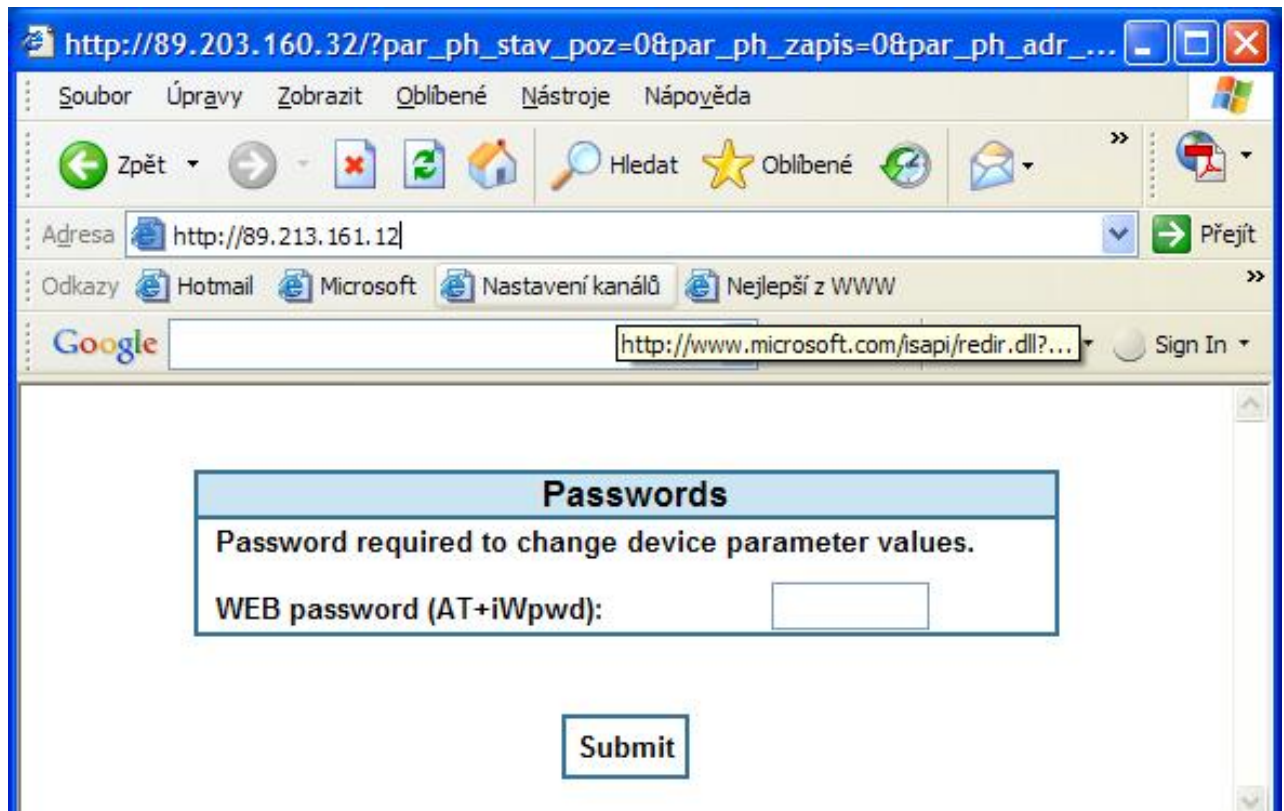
http://89.203.160.32/?par_ph_stav_poz=0&par_ph_zapis=0&par_ph_adr_...

Soubor Úpravy Zobrazit Oblíbené Nástroje Nápověda

Zpět Hledat Oblíbené

Adresa http://89.213.161.12 Přejít

Odkazy Hotmail Microsoft Nastavení kanálů Nejlepší z WWW

Google http://www.microsoft.com/isapi/redir.dll?... Sign In

| Passwords |
|---|
| Password required to change device parameter values. |
| WEB password (AT+iWpwd): |

Submit